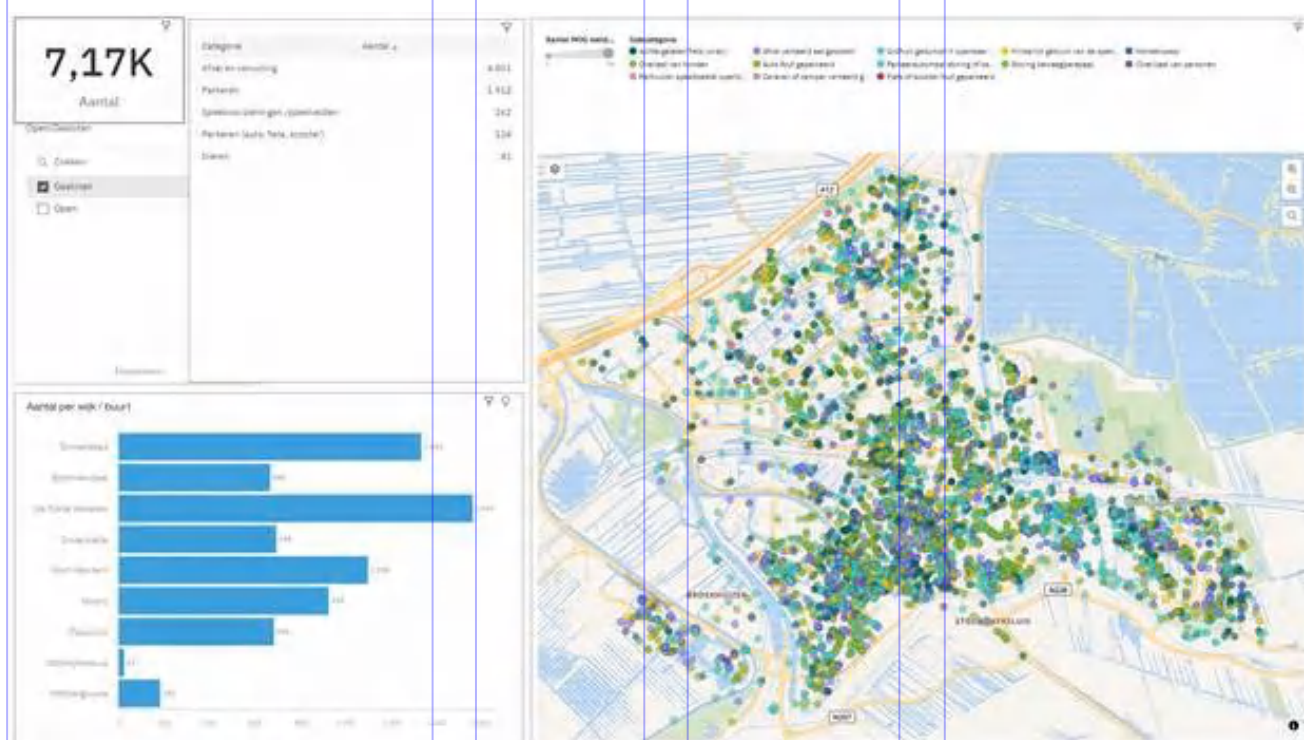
7,17K

Aantal

Open/Gesloten

Zoeken

Gesloten

Open

| Categorie | Aantal |
|---|---|
| Afval en vervuiling | 4.651 |
| Parkeren | 1.412 |
| Speelvoorzieningen / speelwerken | 242 |
| Parkeren (auto, fiets, scooter) | 326 |
| Dieren | 81 |

Aantal per wijk / buurt

Subcategorie

A12

N228

N207

BROEKHUIZEN

STOLWIJKERSLUIS